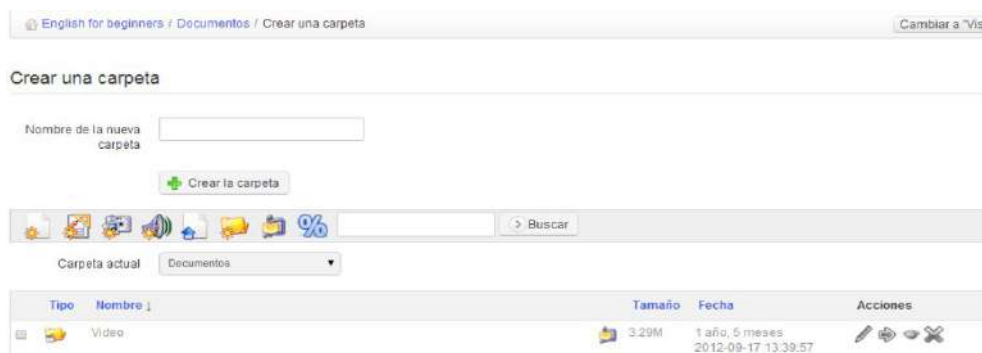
English for beginners / Documentos / Crear una carpeta

Cambiar a "Vis

Crear una carpeta

Nombre de la nueva carpeta

Crear la carpeta

Buscar

Carpeta actual Documentos

| Tipo | Nombre ↓ | Tamaño | Fecha | Acciones |
|---|---|---|---|---|
| | Video | 3.29M | 1 año, 5 meses 2012-09-17 13:39:57 | |